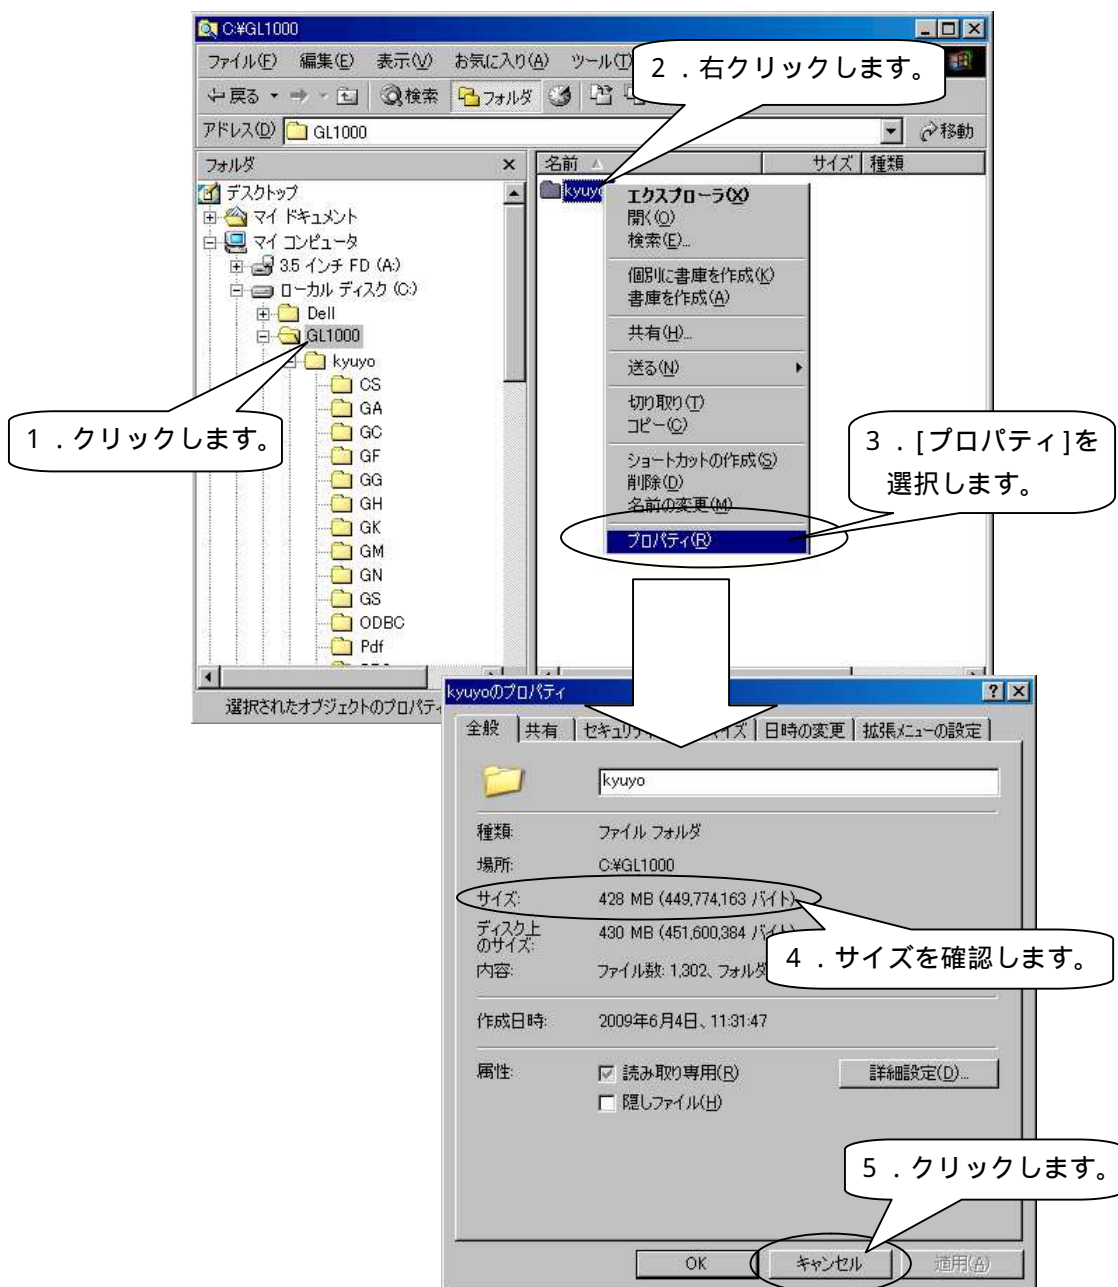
C:¥GL1000

ファイル(F) 編集(E) 表示(V) お気に入り(A) ツール(T)

2．右クリックします。

戻る 検索 フォルダ

アドレス(D) GL1000 移動

フォルダ ×

名前 サイズ 種類

デスクトップ
マイ ドキュメント
マイ コンピュータ
3.5 インチ FD (A:)
ローカル ディスク (C:)
Dell
GL1000
kyuyo
CS
GA
GC
GF
GG
GH
GK
GM
GN
GS
ODBC
Pdf

kyuyo

エクスプローラ(X)
開く(O)
検索(E)...
個別に書庫を作成(K)
書庫を作成(A)
共有(H)...
送る(N)
切り取り(T)
コピー(C)
ショートカットの作成(S)
削除(D)
名前の変更(M)
プロパティ(R)

1．クリックします。

3．[プロパティ]を選択します。

選択されたオブジェクトのプロパティ

kyuyoのプロパティ ? ×

全般 共有 セキュリティ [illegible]イズ 日時の変更 拡張メニューの設定

kyuyo

種類: ファイル フォルダ
場所: C:¥GL1000
サイズ: 428 MB (449,774,163 バイト)
ディスク上のサイズ: 430 MB (451,600,384 バイト)
内容: ファイル数: 1,302、フォルダ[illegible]

4．サイズを確認します。

作成日時: 2009年6月4日、11:31:47

属性: 読み取り専用(R) 詳細設定(D)...
隠しファイル(H)

5．クリックします。

OK キャンセル 適用(A)